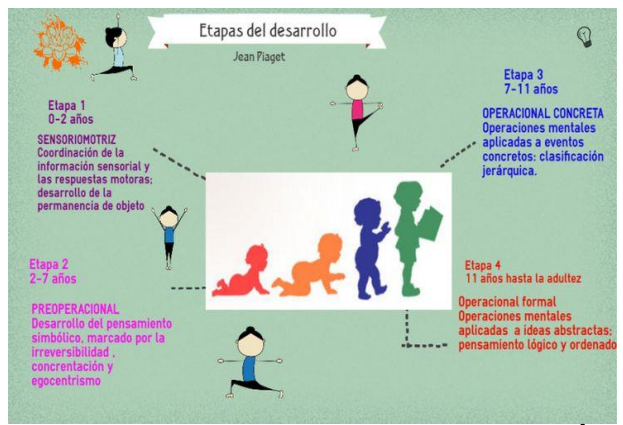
Etapas del desarrollo
Jean Piaget

Etapa 1
0-2 años

SENSORIOMOTRIZ
Coordinación de la información sensorial y las respuestas motoras; desarrollo de la permanencia de objeto

Etapa 3
7-11 años

OPERACIONAL CONCRETA
Operaciones mentales aplicadas a eventos concretos; clasificación jerárquica.

Etapa 2
2-7 años

PREOPERACIONAL
Desarrollo del pensamiento simbólico, marcado por la irreversibilidad , concrentación y egocentrismo

Etapa 4
11 años hasta la adultez

Operacional formal
Operaciones mentales aplicadas a ideas abstractas; pensamiento lógico y ordenado